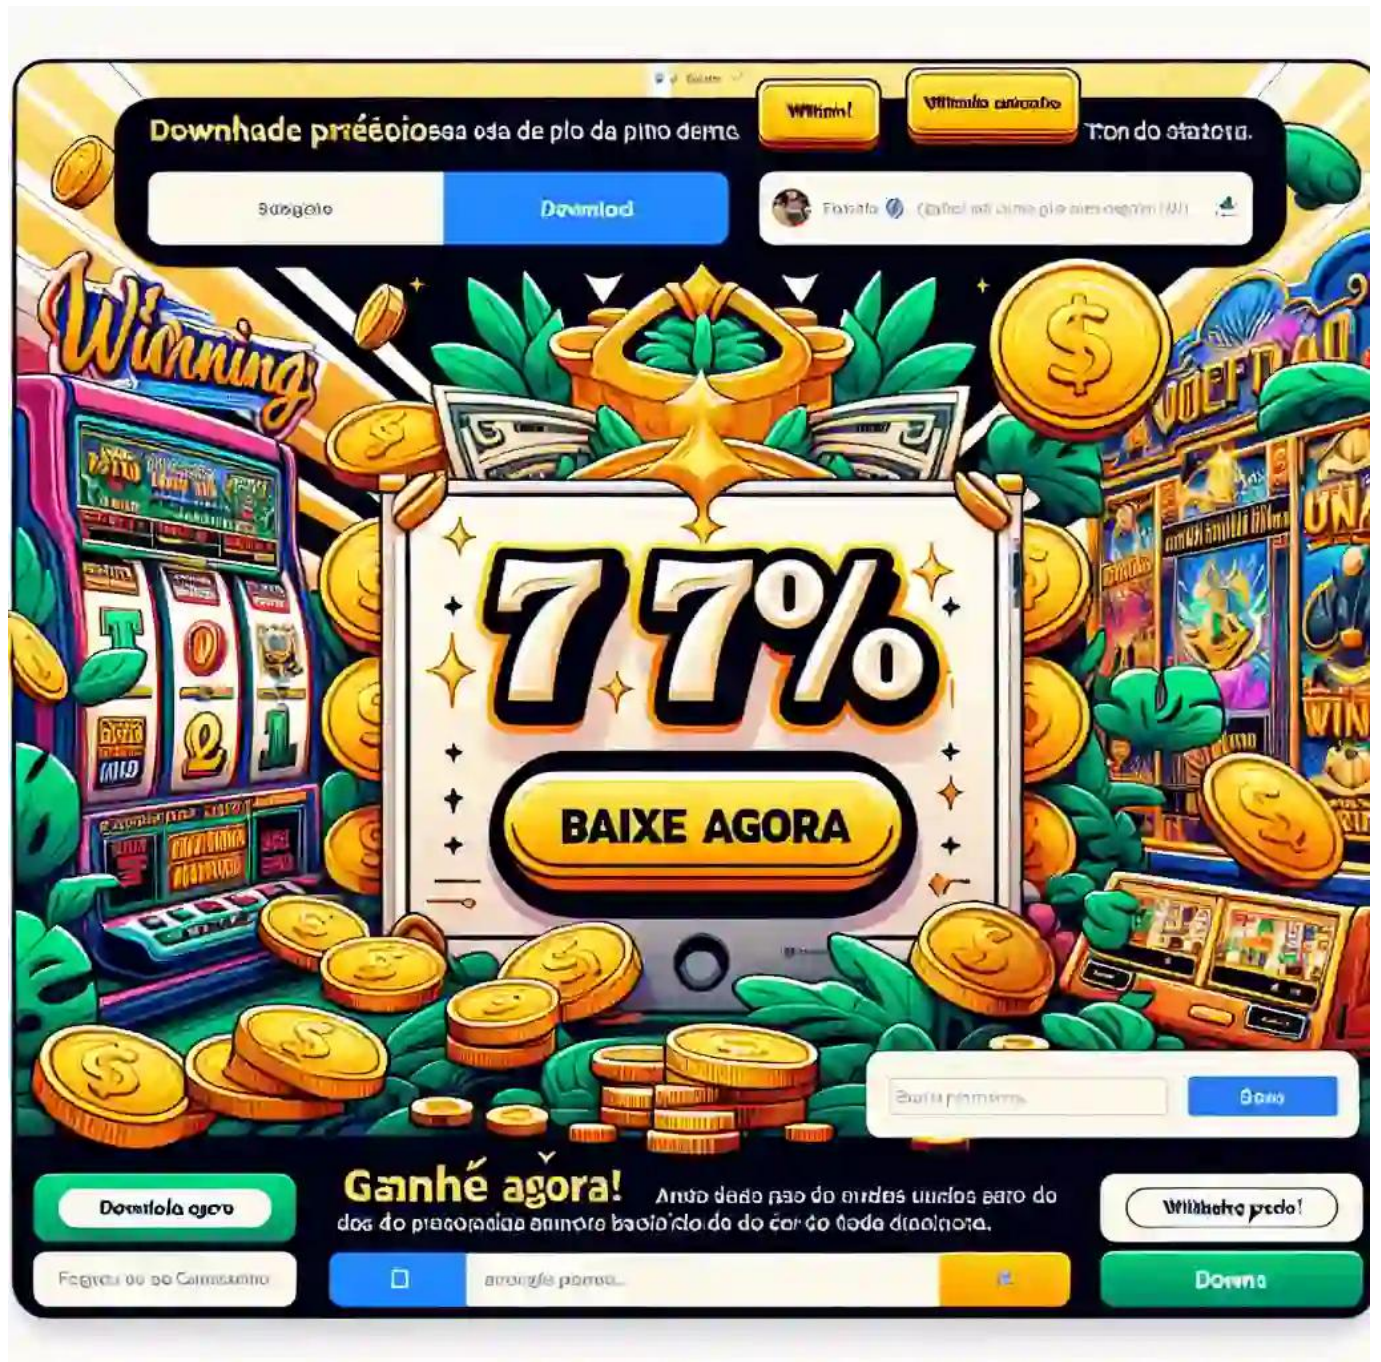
Downhade prééoiosea oda de plo da pino deme

Winnin!

Winnin aircabo

Ton do otatora.

Saogolo

Downlod

Fonalo

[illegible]

Winning

77%

BAIXE AGORA

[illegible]

Bono

Ganhé agora!

Anuo dado pao do ordes uudos earo do dos do prsconidiga anmore baoio dolo do dor do dode diaoinora.

Downlola agoro

Fogeru ou oo Comsuuno

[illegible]

Winhahe pedo!

Downa